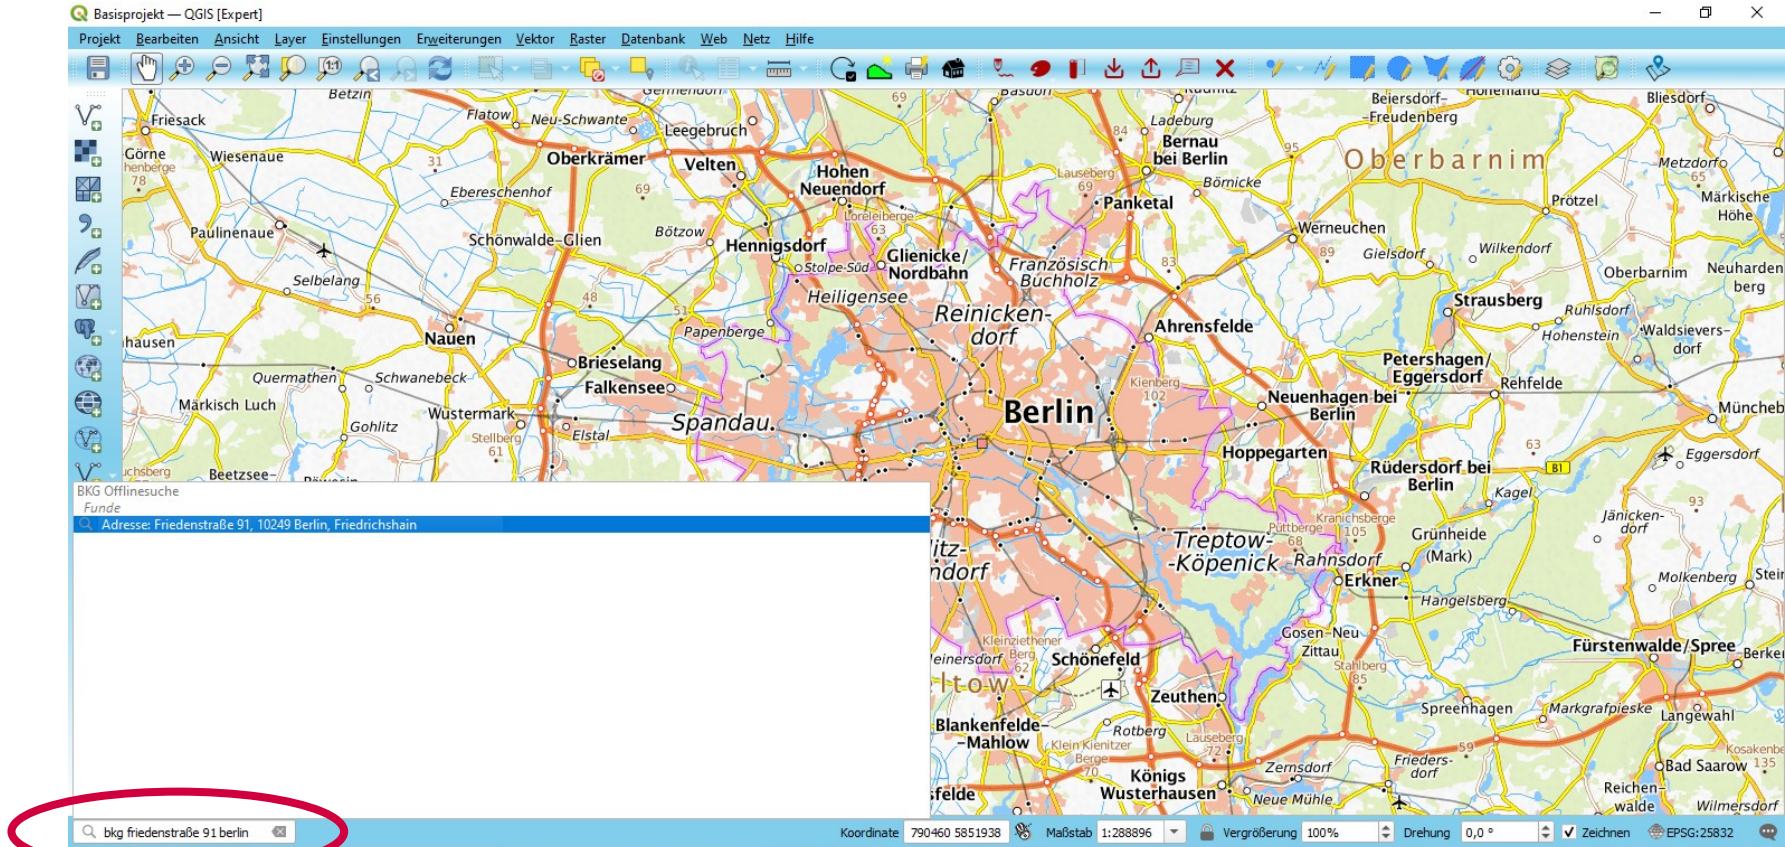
Basisprojekt — QGIS [Expert]

Projekt Bearbeiten Ansicht Layer Einstellungen Erweiterungen Vektor Raster Datenbank Web Netz Hilfe

Betzin Friesack Flatow Neu-Schwante Leegebruch Görne Wiesenaue Oberkrämer Velten Hohen Neuendorf Bernau bei Berlin Ladeburg Oberbarnim Beiersdorf-Freudenberg Bliesdorf Metzdorf Märkische Höhe Eberschenhof Paulinenaue Schönwalde-Glien Bötzow Hennigsdorf Glienicke/ Nordbahn Panketal Börnicke Prötzel Werneuchen Gielsdorf Wilkendorf Oberbarnim Neuharden berg Selbelang Französisch Buchholz Heiligensee Stolpe-Süd Strausberg Ruhlsdorf Hohenstein Waldsievers-dorf Reinicken-dorf Ahrensfelde Papenberge Nauen hausen Brieselang Falkensee Petershagen/ Eggersdorf Rehfelde Quermathen Schwanebeck Märkisch Luch Wustermark Berlin Neuenhagen bei Berlin Müncheb Gohlitz Spandau Elstal Stellberg Hoppegarten Eggersdorf Rüdersdorf bei Berlin Kagel Beetzsee Jänicken-dorf Grünheide (Mark) Treptow-Köpenick Rahnsdorf Erkner Molkenberg Hangelsberg Gosen-Neu Zittau Fürstenwalde/Spree Schönefeld Zeuthen Spreenhagen Markgrafpieske Langewahl Blankenfelde-Mahlow Rotberg Königs Wusterhausen Zernsdorf Frieders-dorf Bad Saarow Reichen-walde Wilmersdorf Neue Mühle

BKG Offlinesuche
Funde
Adresse: Friedenstraße 91, 10249 Berlin, Friedrichshain

bkg friedenstraße 91 berlin

Koordinate 790460 5851938 Maßstab 1:288896 Vergrößerung 100% Drehung 0,0 ° Zeichnen EPSG:25832